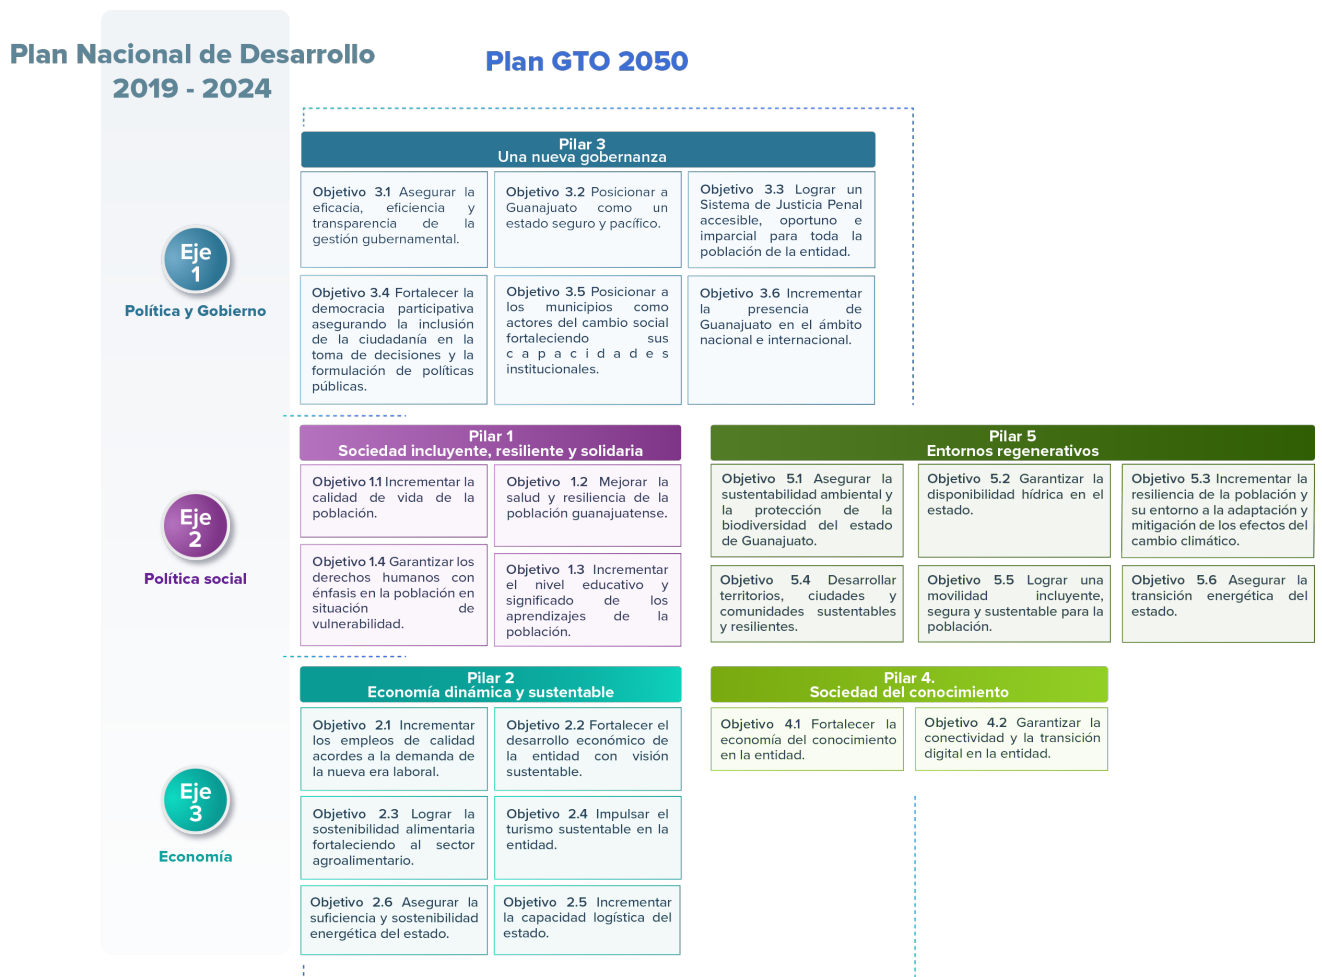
Plan Nacional de Desarrollo 2019 - 2024

Plan GTO 2050

Pilar 3
Una nueva gobernanza

Objetivo 3.1 Asegurar la eficacia, eficiencia y transparencia de la gestión gubernamental.

Objetivo 3.2 Posicionar a Guanajuato como un estado seguro y pacífico.

Objetivo 3.3 Lograr un Sistema de Justicia Penal accesible, oportuno e imparcial para toda la población de la entidad.

Objetivo 3.4 Fortalecer la democracia participativa asegurando la inclusión de la ciudadanía en la toma de decisiones y la formulación de políticas públicas.

Objetivo 3.5 Posicionar a los municipios como actores del cambio social fortaleciendo sus capacidades institucionales.

Objetivo 3.6 Incrementar la presencia de Guanajuato en el ámbito nacional e internacional.

Eje 1
Política y Gobierno

Pilar 1
Sociedad incluyente, resiliente y solidaria

Objetivo 1.1 Incrementar la calidad de vida de la población.

Objetivo 1.2 Mejorar la salud y resiliencia de la población guanajuatense.

Objetivo 1.4 Garantizar los derechos humanos con énfasis en la población en situación de vulnerabilidad.

Objetivo 1.3 Incrementar el nivel educativo y significado de los aprendizajes de la población.

Pilar 5
Entornos regenerativos

Objetivo 5.1 Asegurar la sustentabilidad ambiental y la protección de la biodiversidad del estado de Guanajuato.

Objetivo 5.2 Garantizar la disponibilidad hídrica en el estado.

Objetivo 5.3 Incrementar la resiliencia de la población y su entorno a la adaptación y mitigación de los efectos del cambio climático.

Objetivo 5.4 Desarrollar territorios, ciudades y comunidades sustentables y resilientes.

Objetivo 5.5 Lograr una movilidad incluyente, segura y sustentable para la población.

Objetivo 5.6 Asegurar la transición energética del estado.

Eje 2
Política social

Pilar 2
Economía dinámica y sustentable

Objetivo 2.1 Incrementar los empleos de calidad acordes a la demanda de la nueva era laboral.

Objetivo 2.2 Fortalecer el desarrollo económico de la entidad con visión sustentable.

Objetivo 2.3 Lograr la sostenibilidad alimentaria fortaleciendo al sector agroalimentario.

Objetivo 2.4 Impulsar el turismo sustentable en la entidad.

Objetivo 2.6 Asegurar la suficiencia y sostenibilidad energética del estado.

Objetivo 2.5 Incrementar la capacidad logística del estado.

Pilar 4.
Sociedad del conocimiento

Objetivo 4.1 Fortalecer la economía del conocimiento en la entidad.

Objetivo 4.2 Garantizar la conectividad y la transición digital en la entidad.

Eje 3
Economía